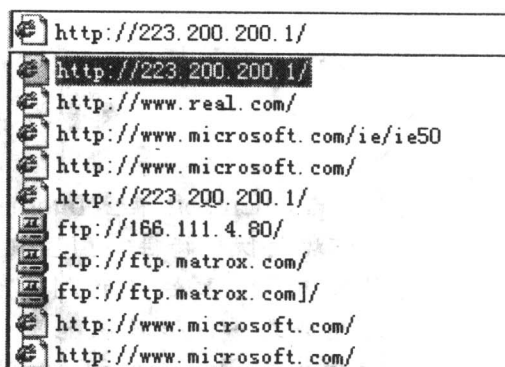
http://223.200.200.1/
http://223.200.200.1/
http://www.real.com/
http://www.microsoft.com/ie/ie50
http://www.microsoft.com/
http://223.200.200.1/
ftp://166.111.4.80/
ftp://ftp.matrox.com/
ftp://ftp.matrox.com]/
http://www.microsoft.com/
http://www.microsoft.com/